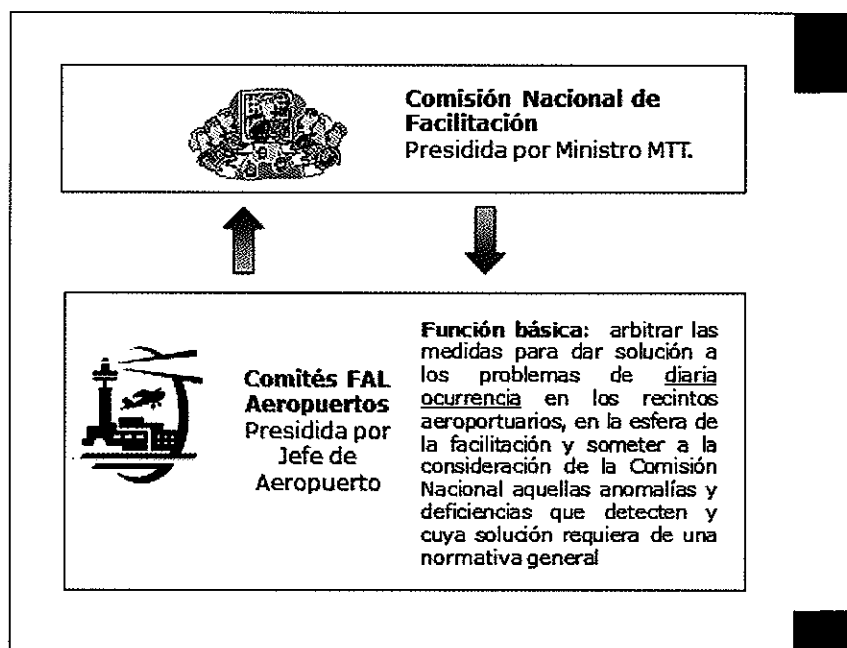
**Comisión Nacional de Facilitación**
Presidida por Ministro MTT.

**Comités FAL Aeropuertos**
Presidida por Jefe de Aeropuerto

**Función básica:** arbitrar las medidas para dar solución a los problemas de diaria ocurrencia en los recintos aeroportuarios, en la esfera de la facilitación y someter a la consideración de la Comisión Nacional aquellas anomalías y deficiencias que detecten y cuya solución requiera de una normativa general